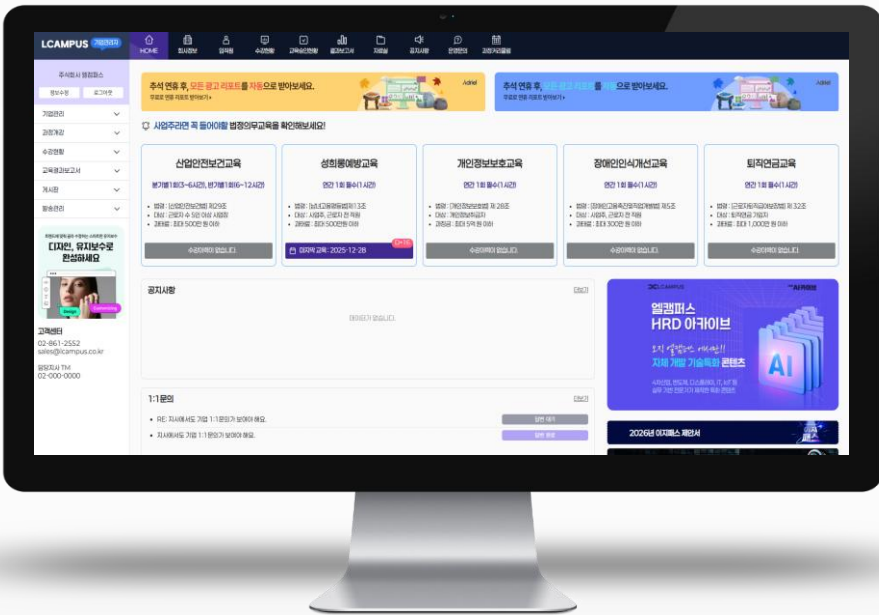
LCAMPUS 기업관리자

HOME 회사정보 임직원 수강현황 교육운영현황 결과보고서 자료실 공지사항 문의관리 과정기획물

주식회사 엘캠퍼스
정보수정 로그아웃

기업관리
과정개설
수강현황
교육결과보고서
게시판
협송관리

디자인, 유지보수로 완성하세요

고객센터
02-861-2552
sales@lcampus.co.kr

영업지사 TM
02-000-0000

추석 연휴 후, 모든 결과 리포트를 자동으로 받아보세요.
추석 연휴 후, 모든 결과 리포트를 자동으로 받아보세요.

사업주라면 꼭 들어야할 법정의무교육을 확인해보세요!

산업안전보건교육
분기별 1회(3~6시간), 분기별 1회(6~12시간)
수강이력이 없습니다.

성희롱예방교육
연간 1회 필수(1시간)
마지막 교육 : 2025-12-28

개인정보보호교육
연간 1회 필수(1시간)
수강이력이 없습니다.

장애인인식개선교육
연간 1회 필수(1시간)
수강이력이 없습니다.

퇴직연금교육
연간 1회 필수(1시간)
수강이력이 없습니다.

공지사항
더보기
데이터가 없습니다.

1:1문의
더보기
RE: 지사에서도 기업 1:1문의가 보여야 해요. 답변 대기
지사에서도 기업 1:1문의가 보여야 해요. 답변 완료

엘캠퍼스
HRD 아카이브
자체 개발 기술특화 콘텐츠
AI

2026년 이지패스 제안서